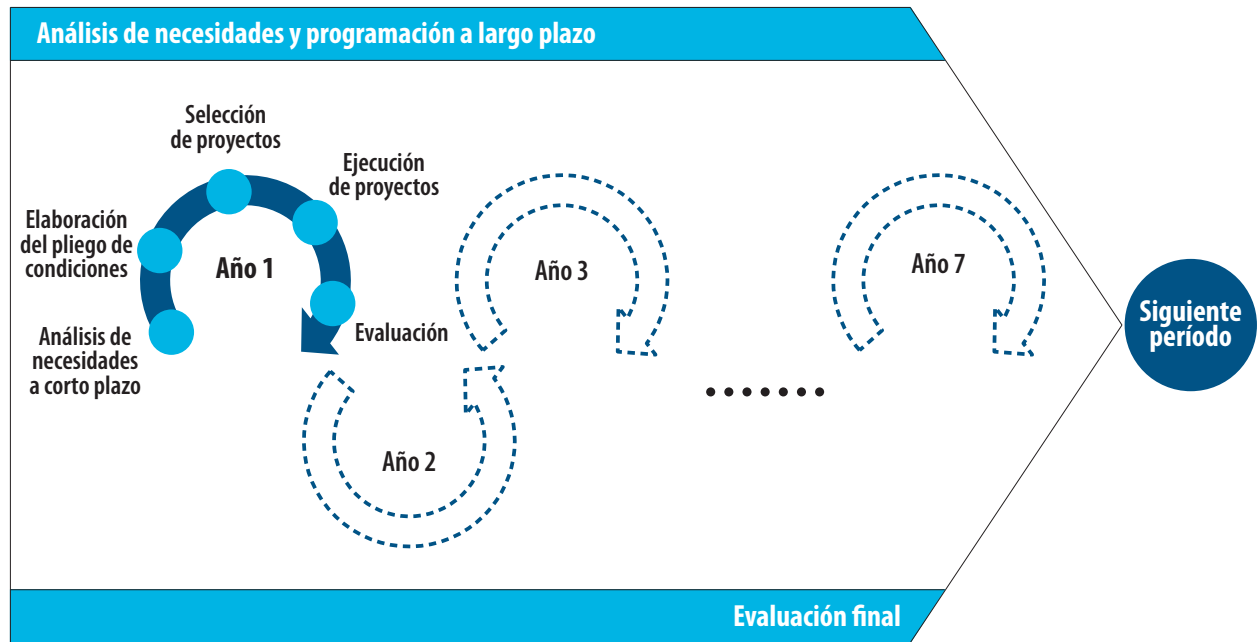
Análisis de necesidades y programación a largo plazo

Selección de proyectos

Ejecución de proyectos

Elaboración del pliego de condiciones

Año 1

Análisis de necesidades a corto plazo

Evaluación

Año 3

Año 7

Siguiente período

Año 2

.......

Evaluación final